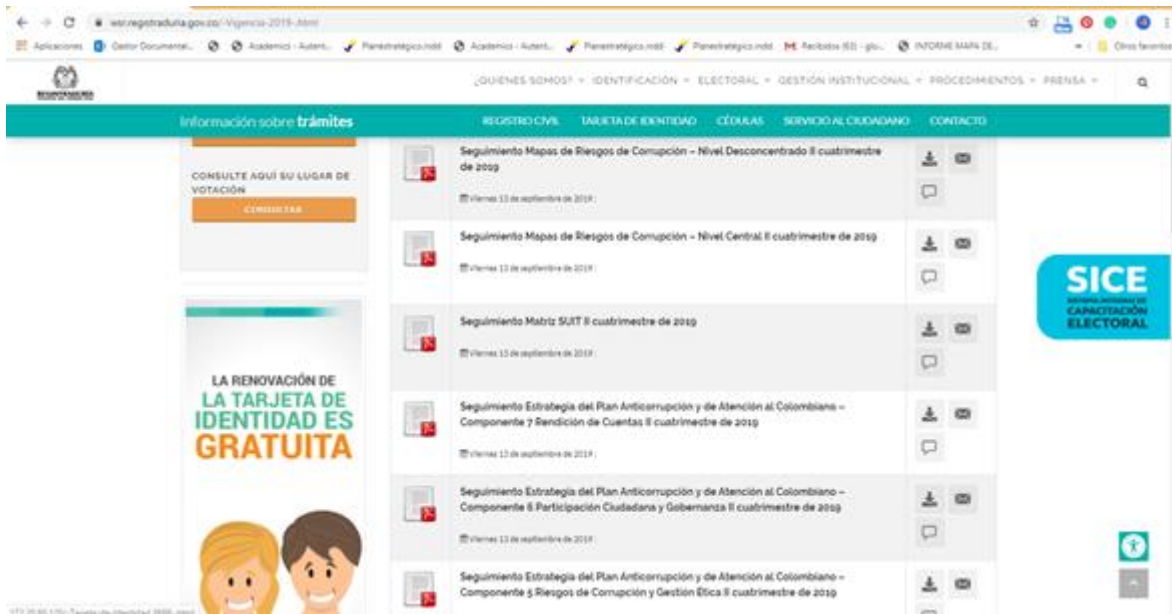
wsr.registraduria.gov.co/-Vigencia-2019-.html

Aplicaciones Gestor Documental... Academico - Autent... Planestrategico.indd Academico - Autent... Planestrategico.indd Planestrategico.indd Recibidos (63) - glo... INFORME MAPA DE... Otros favoritos

¿QUIÉNES SOMOS? IDENTIFICACIÓN ELECTORAL GESTIÓN INSTITUCIONAL PROCEDIMIENTOS PRENSA

Información sobre trámites

REGISTRO CIVIL TARJETA DE IDENTIDAD CÉDULAS SERVICIO AL CIUDADANO CONTACTO

CONSULTE AQUÍ SU LUGAR DE VOTACIÓN

CONSULTAR

LA RENOVACIÓN DE LA TARJETA DE IDENTIDAD ES GRATUITA

Seguimiento Mapas de Riesgos de Corrupción – Nivel Desconcentrado II cuatrimestre de 2019

Viernes 13 de septiembre de 2019

Seguimiento Mapas de Riesgos de Corrupción – Nivel Central II cuatrimestre de 2019

Viernes 13 de septiembre de 2019

Seguimiento Matriz SUIT II cuatrimestre de 2019

Viernes 13 de septiembre de 2019

Seguimiento Estrategia del Plan Anticorrupción y de Atención al Colombiano – Componente 7 Rendición de Cuentas II cuatrimestre de 2019

Viernes 13 de septiembre de 2019

Seguimiento Estrategia del Plan Anticorrupción y de Atención al Colombiano – Componente 6 Participación Ciudadana y Gobernanza II cuatrimestre de 2019

Viernes 13 de septiembre de 2019

Seguimiento Estrategia del Plan Anticorrupción y de Atención al Colombiano – Componente 5 Riesgos de Corrupción y Gestión Ética II cuatrimestre de 2019

SICE SISTEMA INTEGRAL DE CAPACITACIÓN ELECTORAL

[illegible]